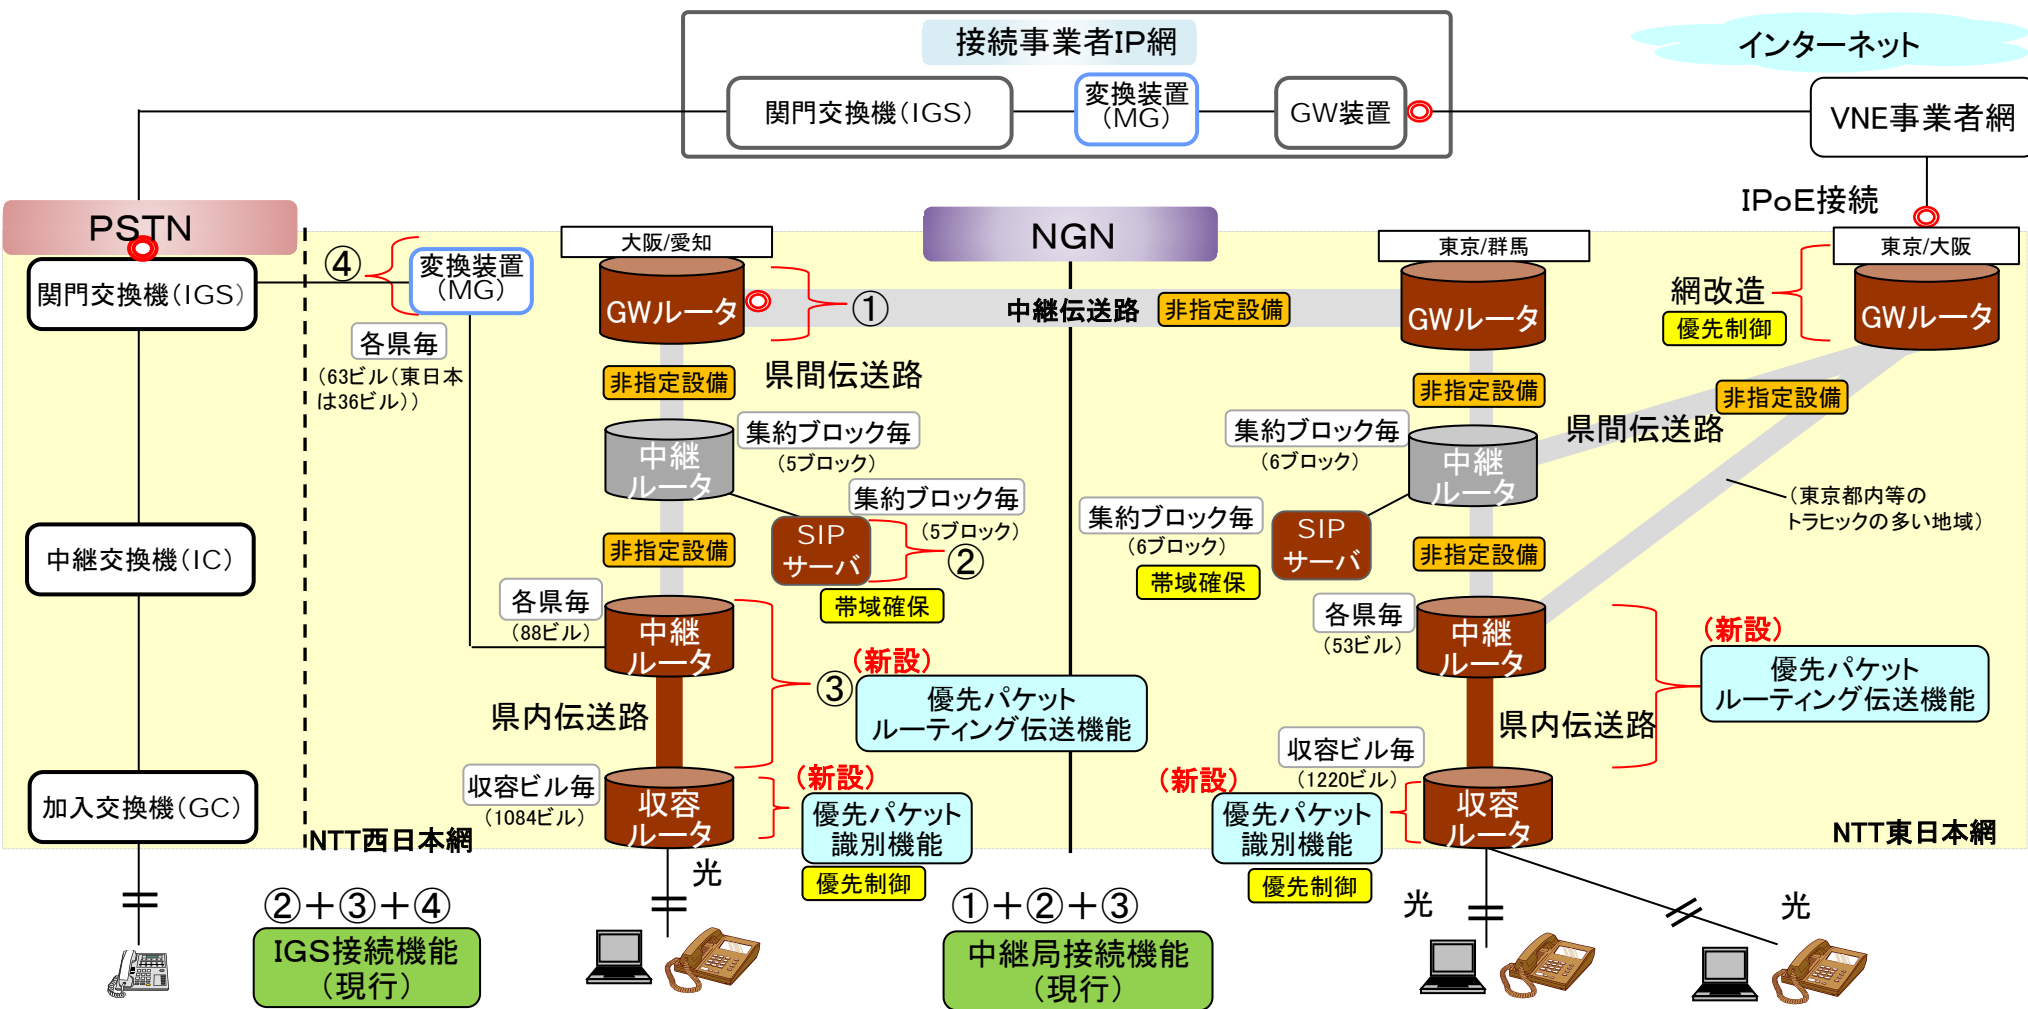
接続事業者IP網
関門交換機(IGS)
変換装置(MG)
GW装置
インターネット
VNE事業者網
IPoE接続
PSTN
NGN
関門交換機(IGS)
④
変換装置(MG)
各県毎
(63ビル(東日本は36ビル))
大阪/愛知
GWルータ
①
中継伝送路
非指定設備
東京/群馬
GWルータ
網改造
優先制御
東京/大阪
GWルータ
非指定設備
県間伝送路
非指定設備
非指定設備
集約ブロック毎
(5ブロック)
中継ルータ
集約ブロック毎
(6ブロック)
中継ルータ
県間伝送路
集約ブロック毎
(5ブロック)
SIPサーバ
②
(東京都内等のトラヒックの多い地域)
集約ブロック毎
(6ブロック)
SIPサーバ
中継交換機(IC)
非指定設備
帯域確保
帯域確保
非指定設備
各県毎
(88ビル)
中継ルータ
各県毎
(53ビル)
中継ルータ
(新設)
(新設)
③
優先パケットルーティング伝送機能
優先パケットルーティング伝送機能
県内伝送路
県内伝送路
収容ビル毎
(1220ビル)
加入交換機(GC)
収容ビル毎
(1084ビル)
収容ルータ
(新設)
優先パケット識別機能
(新設)
優先パケット識別機能
収容ルータ
NTT東日本網
NTT西日本網
優先制御
優先制御
光
光
光
②+③+④
IGS接続機能(現行)
①+②+③
中継局接続機能(現行)